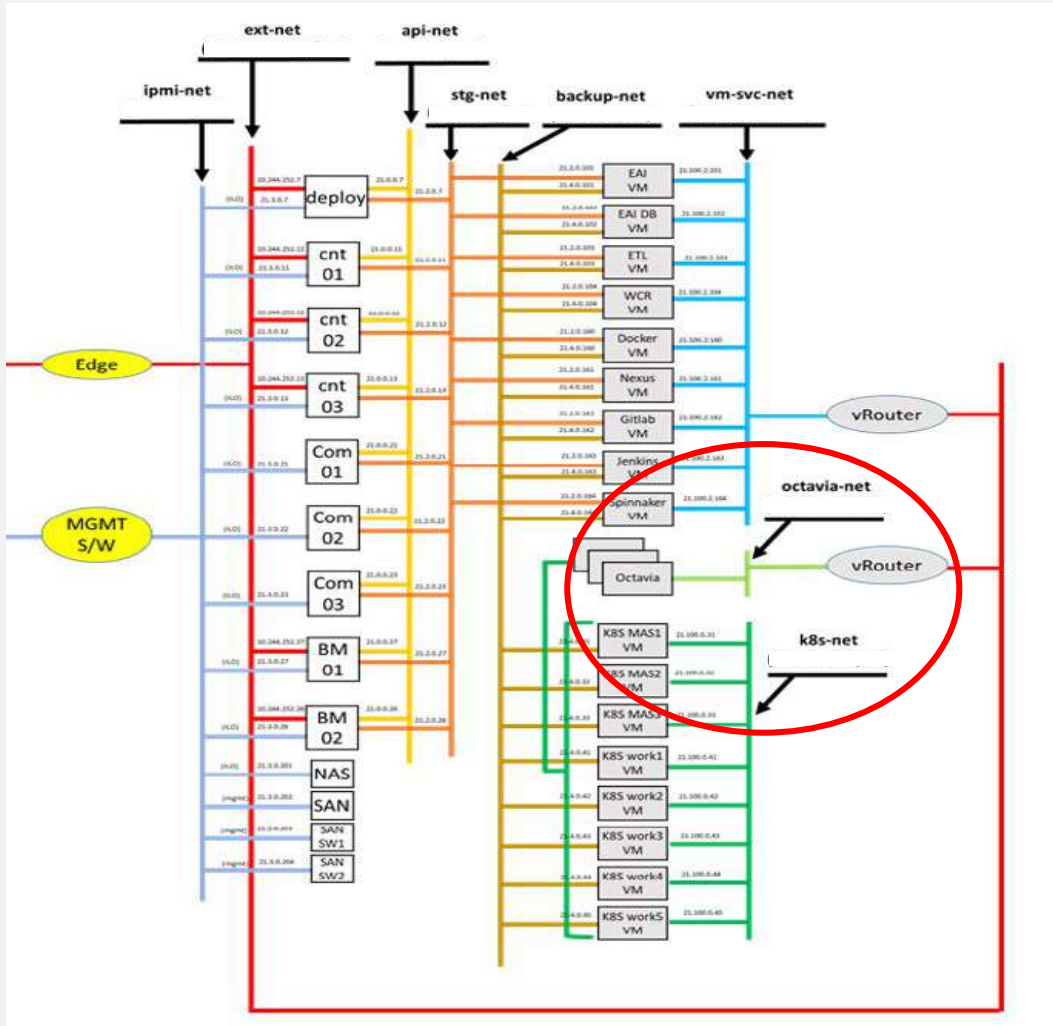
ext-net
api-net
ipmi-net
stg-net
backup-net
vm-svc-net

deploy
cnt 01
cnt 02
cnt 03
Com 01
Com 02
Com 03
BM 01
BM 02
NAS
SAN
SAN SW1
SAN SW2

Edge
MGMT S/W

EAI VM
EAI DB VM
ETL VM
WCR VM
Docker VM
Nexus VM
Gitlab VM
Jenkins VM
Spinnaker VM

vRouter
octavia-net
Octavia
vRouter
k8s-net

K8S MAS1 VM
K8S MAS2 VM
K8S MAS3 VM
K8S work1 VM
K8S work2 VM
K8S work3 VM
K8S work4 VM
K8S work5 VM

21.100.0.31
21.100.0.41
21.100.0.42
21.100.0.43
21.100.0.44
21.100.0.45
21.100.2.101
21.100.2.102
21.100.2.103
21.100.2.104
21.100.2.160
21.100.2.161
21.100.2.162
21.100.2.163
21.100.2.164
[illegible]